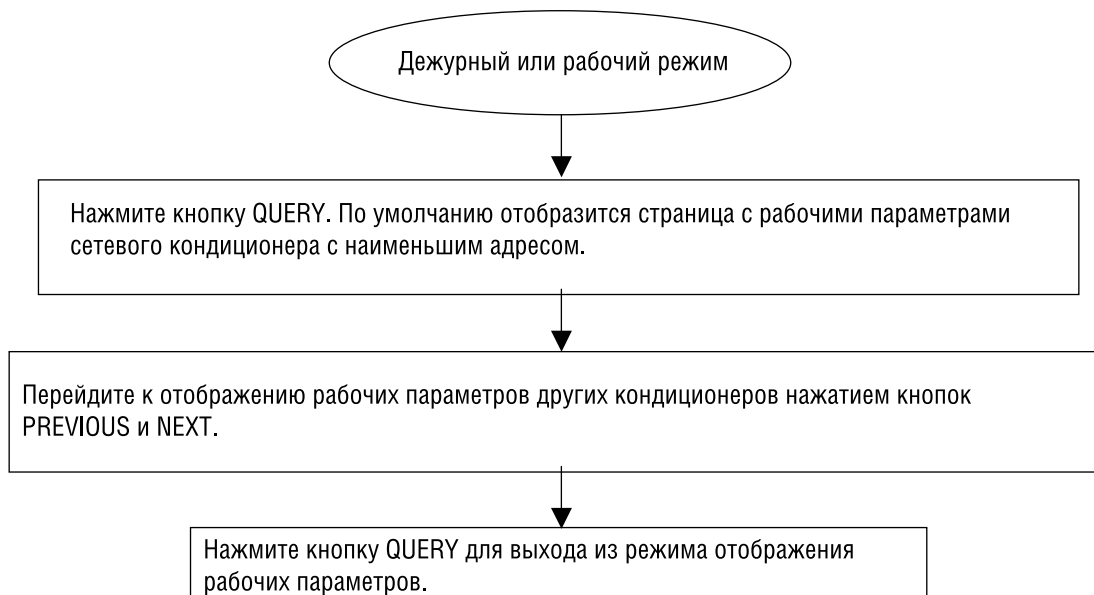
Дежурный или рабочий режим

Нажмите кнопку QUERY. По умолчанию отобразится страница с рабочими параметрами сетевого кондиционера с наименьшим адресом.

Перейдите к отображению рабочих параметров других кондиционеров нажатием кнопок PREVIOUS и NEXT.

Нажмите кнопку QUERY для выхода из режима отображения рабочих параметров.